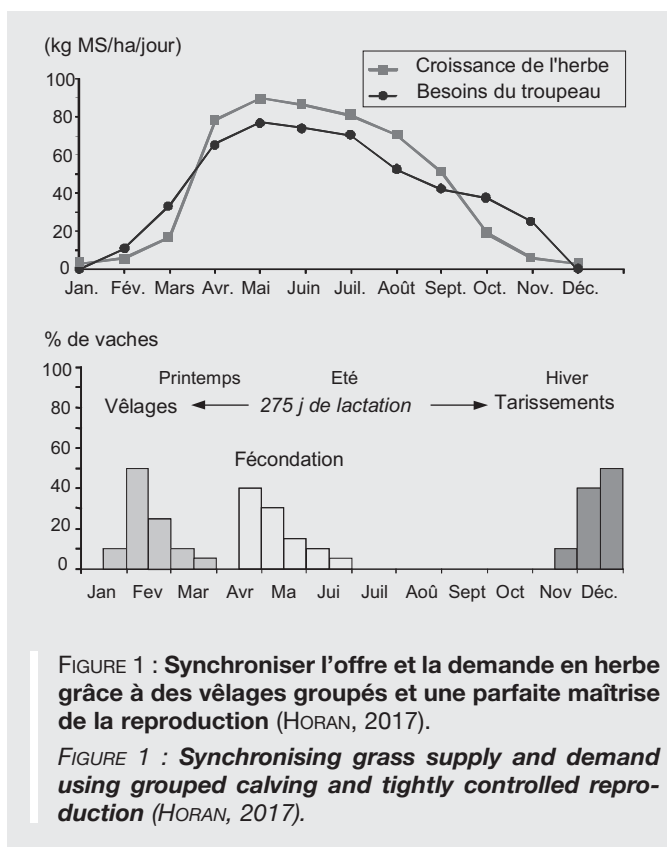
(kg MS/ha/jour)

Croissance de l'herbe
Besoins du troupeau

100
80
60
40
20
0

Jan. Fév. Mars Avr. Mai Juin Juil. Août Sept. Oct. Nov. Déc.

% de vaches

100
80
60
40
20
0

Printemps Eté Hiver
Vêlages ← 275 j de lactation → Tarissements

Fécondation

Jan Fev Mar Avr Ma Jui Juil Aoû Sept Oct Nov Déc.

FIGURE 1 : **Synchroniser l'offre et la demande en herbe grâce à des vêlages groupés et une parfaite maîtrise de la reproduction** (HORAN, 2017).

*FIGURE 1 : **Synchronising grass supply and demand using grouped calving and tightly controlled reproduction** (HORAN, 2017).*